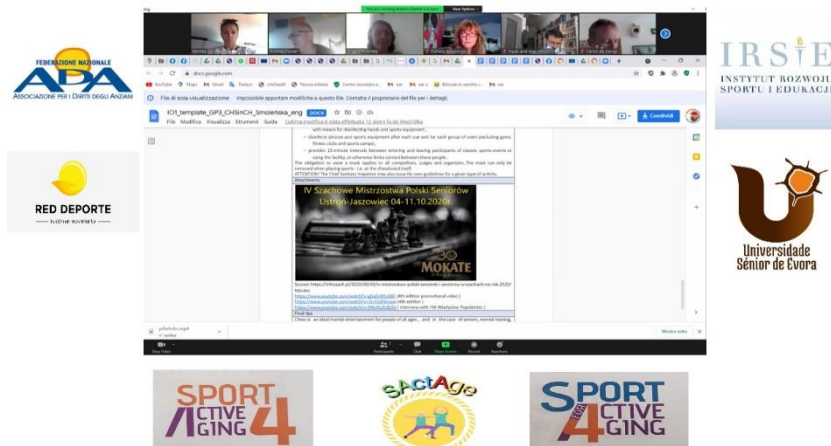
FEDERAZIONE NAZIONALE
ADA
ASSOCIAZIONE PER I DIRITTI DEGLI ANZIANI

RED DEPORTE

IRSiE
INSTYTUT ROZWOJU SPORTU I EDUKACJI

Universidade Sénior de Evora

File di sola visualizzazione. Impossibile apportare modifiche a questo file. Contatta il proprietario del file per i dettagli.

IO1_template_GP3_CHSInCH_Smolenska_eng

File Modifica Visualizza Strumenti Guida

Condividi

IV Szachowe Mistrzostwa Polski Seniorów
Ustroń-Jaszowiec 04-11.10.2020r.

30 MOKATE

Final tips

Mostra tutto

SPORT ACTIVE AGING 4

sActAge

SPORT ACTIVE AGING 4